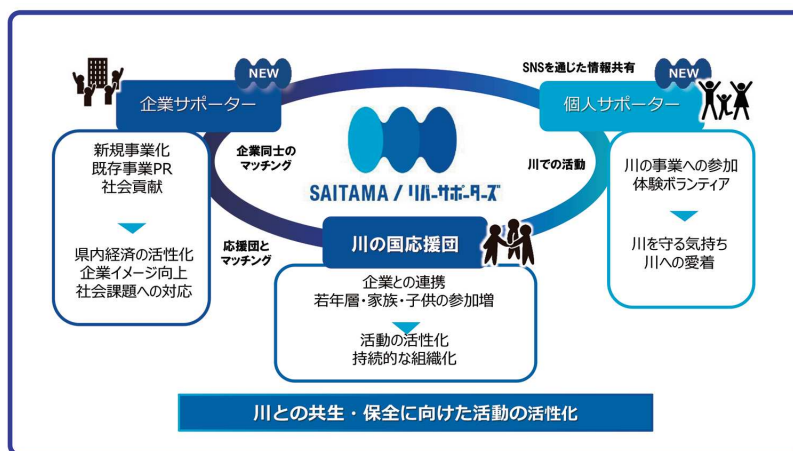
NEW

企業サポーター

新規事業化
既存事業PR
社会貢献

県内経済の活性化
企業イメージ向上
社会課題への対応

企業同士の
マッチング

応援団と
マッチング

SNSを通じた情報共有

NEW

個人サポーター

川での活動

川の事業への参加
体験ボランティア

川を守る気持ち
川への愛着

SAITAMA / リバーサポーターズ

川の国応援団

企業との連携
若年層・家族・子供の参加増

活動の活性化
持続的な組織化

川との共生・保全に向けた活動の活性化